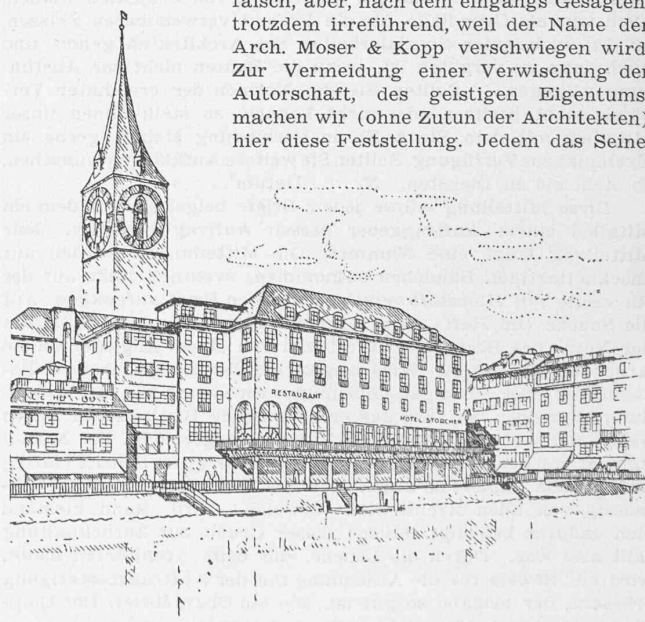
falsch, aber, nach dem eingangs Gesagten trotzdem irreführend, weil der Name der Arch. Moser & Kopp verschwiegen wird. Zur Vermeidung einer Verwischung der Autorschaft, des geistigen Eigentums, machen wir (ohne Zutun der Architekten) hier diese Feststellung. Jedem das Seine!

RESTAURANT
HOTEL STORCHEN